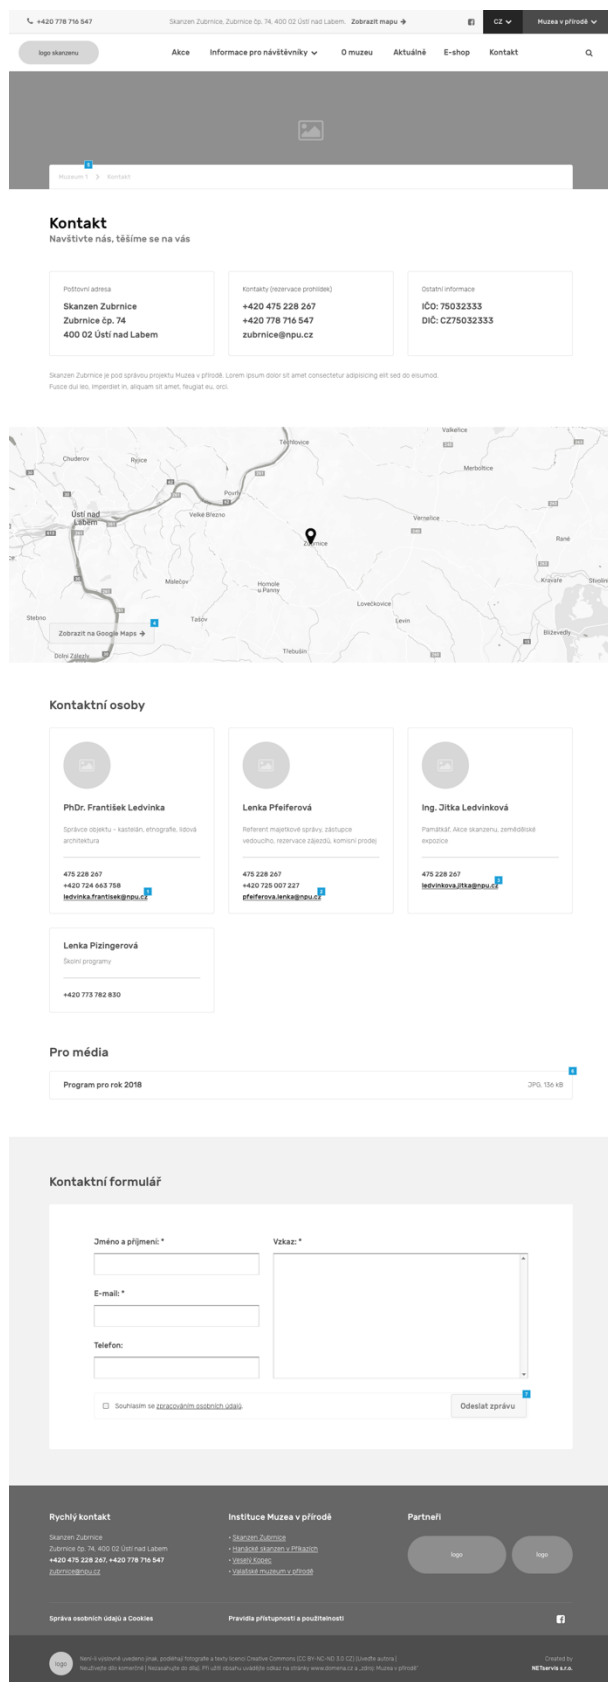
+420 778 716 547 | Skanzen Zubrnice, Zubrnice čp. 74, 400 02 Ústí nad Labem. Zobrazit mapu → | CZ | Muzea v přírodě

logo skanzenu | Akce | Informace pro návštěvníky | O muzeu | Aktuálně | E-shop | Kontakt

Muzeum 1 > Kontakt

Kontakt
Navštivte nás, těšíme se na vás

Poštovní adresa
Skanzen Zubrnice
Zubrnice čp. 74
400 02 Ústí nad Labem

Kontakty (rezervace prohlídek)
+420 475 228 267
+420 778 716 547
zubrnice@npu.cz

Ostatní informace
IČO: 75032333
DIČ: CZ75032333

Skanzen Zubrnice je pod správou projektu Muzea v přírodě. Lorem ipsum dolor sit amet consectetur adipisicing elit sed do eiusmod. Fusce dui leo, imperdiet in, aliquam sit amet, feugiat eu, orci.

Těchlovice | Valkeřice | Chuderov | Ryjice | Merboltice | Povrly | Ústí nad Labem | Velké Březno | Verneřice | Zubrnice | Malečov | Homole u Panny | Kravaře | Stebno | Tašov | Lovečkovice | Levín | Bliževedly | Dolní Zálezly | Třebušín | Ráně | Stvolínky

Zobrazit na Google Maps →

Kontaktní osoby

PhDr. František Ledvinka
Správce objektu – kastelán, etnografie, lidová architektura
475 228 267
+420 724 663 758
ledvinka.frantisek@npu.cz

Lenka Pfeiferová
Referent majetkové správy, zástupce vedoucího, rezervace zájezdů, komisní prodej
475 228 267
+420 725 007 227
pfeiferova.lenka@npu.cz

Ing. Jitka Ledvinková
Památkář, Akce skanzenu, zemědělské expozice
475 228 267
ledvinkova.jitka@npu.cz

Lenka Pizingerová
Školní programy
+420 773 782 830

Pro média

Program pro rok 2018 | JPG, 136 kB

Kontaktní formulář

Jméno a příjmení: *
Vzkaz: *
E-mail: *
Telefon:

Souhlasím se zpracováním osobních údajů.
Odeslat zprávu

Rychlý kontakt
Skanzen Zubrnice
Zubrnice čp. 74, 400 02 Ústí nad Labem
+420 475 228 267, +420 778 716 547
zubrnice@npu.cz

Instituce Muzea v přírodě
• Skanzen Zubrnice
• Hanácké skanzen v Příkazích
• Veselý Kopec
• Valašské muzeum v přírodě

Partneři
logo | logo

Správa osobních údajů a Cookies | Pravidla přístupnosti a použitelnosti

logo | Není-li výslovně uvedeno jinak, podléhají fotografie a texty licenci Creative Commons (CC BY-NC-ND 3.0 CZ) (Uveďte autora | Neužívejte dílo komerčně | Nezasahujte do díla). Při užití obsahu uvádějte odkaz na stránky www.domena.cz a „zdroj: Muzea v přírodě“.

Created by NETservis s.r.o.